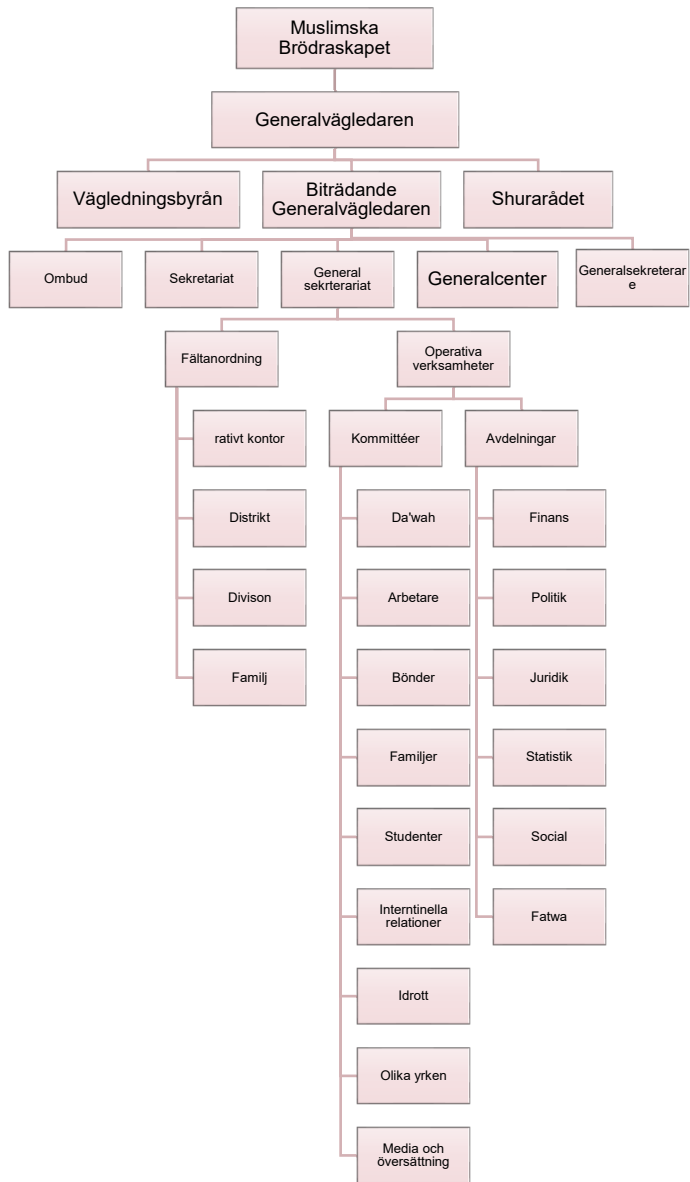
Muslimska Brödraskapet

Generalvägledaren

Vägledningsbyrån

Biträdande Generalvägledaren

Shurarådet

Ombud

Sekretariat

General sekrterariat

Generalcenter

Generalsekreterare

Fältanordning

rativt kontor

Distrikt

Divison

Familj

Operativa verksamheter

Kommittéer

Da'wah

Arbetare

Bönder

Familjer

Studenter

Interntinella relationer

Idrott

Olika yrken

Media och översättning

Avdelningar

Finans

Politik

Juridik

Statistik

Social

Fatwa